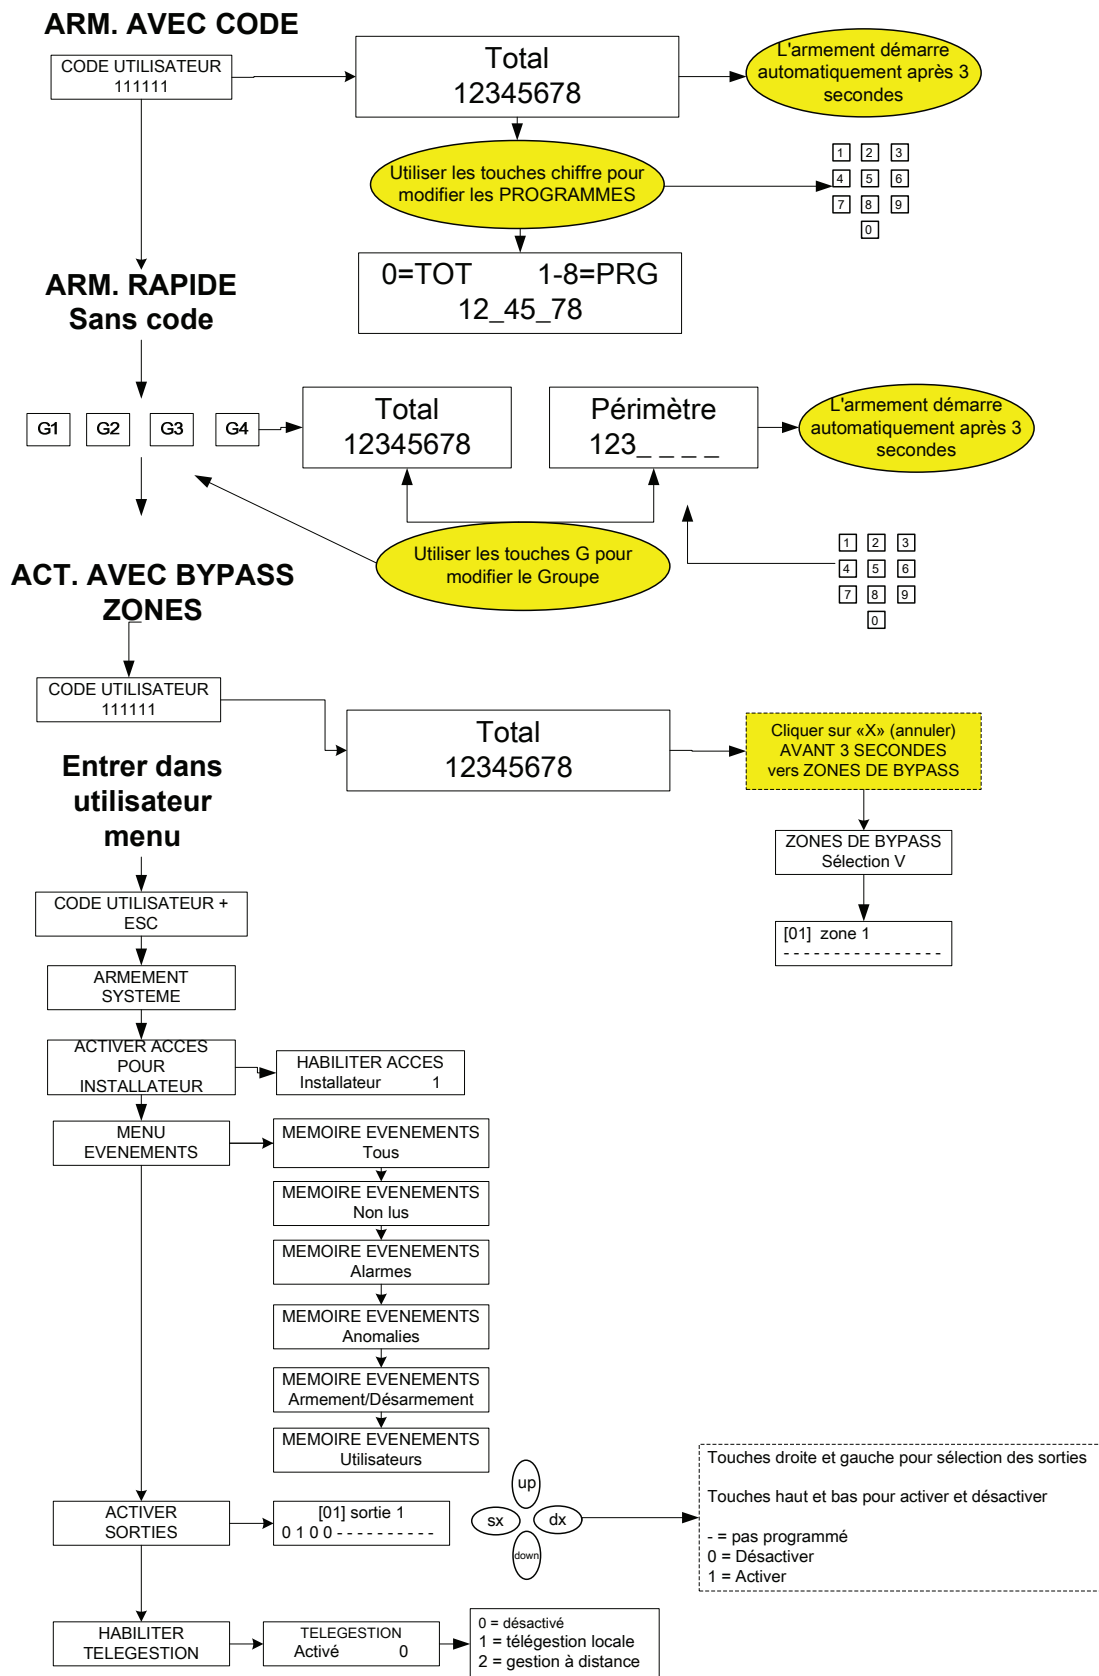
ARM. AVEC CODE

CODE UTILISATEUR
111111

Total
12345678

L'armement démarre automatiquement après 3 secondes

Utiliser les touches chiffre pour modifier les PROGRAMMES

1 2 3
4 5 6
7 8 9
0

0=TOT 1-8=PRG
12_45_78

ARM. RAPIDE
Sans code

G1 G2 G3 G4

Total
12345678

Périmètre
123_ _ _ _

L'armement démarre automatiquement après 3 secondes

Utiliser les touches G pour modifier le Groupe

1 2 3
4 5 6
7 8 9
0

ACT. AVEC BYPASS ZONES

CODE UTILISATEUR
111111

Total
12345678

Cliquer sur «X» (annuler)
AVANT 3 SECONDES
vers ZONES DE BYPASS

ZONES DE BYPASS
Sélection V

[01] zone 1
- - - - - - - - - - - - - - - -

Entrer dans utilisateur menu

CODE UTILISATEUR + ESC

ARMEMENT SYSTEME

ACTIVER ACCES POUR INSTALLATEUR

HABILITER ACCES
Installateur 1

MENU EVENEMENTS

MEMOIRE EVENEMENTS
Tous

MEMOIRE EVENEMENTS
Non lus

MEMOIRE EVENEMENTS
Alarmes

MEMOIRE EVENEMENTS
Anomalies

MEMOIRE EVENEMENTS
Armement/Désarmement

MEMOIRE EVENEMENTS
Utilisateurs

ACTIVER SORTIES

[01] sortie 1
0 1 0 0 - - - - - - - - - - -

up
sx dx
down

Touches droite et gauche pour sélection des sorties

Touches haut et bas pour activer et désactiver

- = pas programmé
0 = Désactiver
1 = Activer

HABILITER TELEGESTION

TELEGESTION
Activé 0

0 = désactivé
1 = télégestion locale
2 = gestion à distance